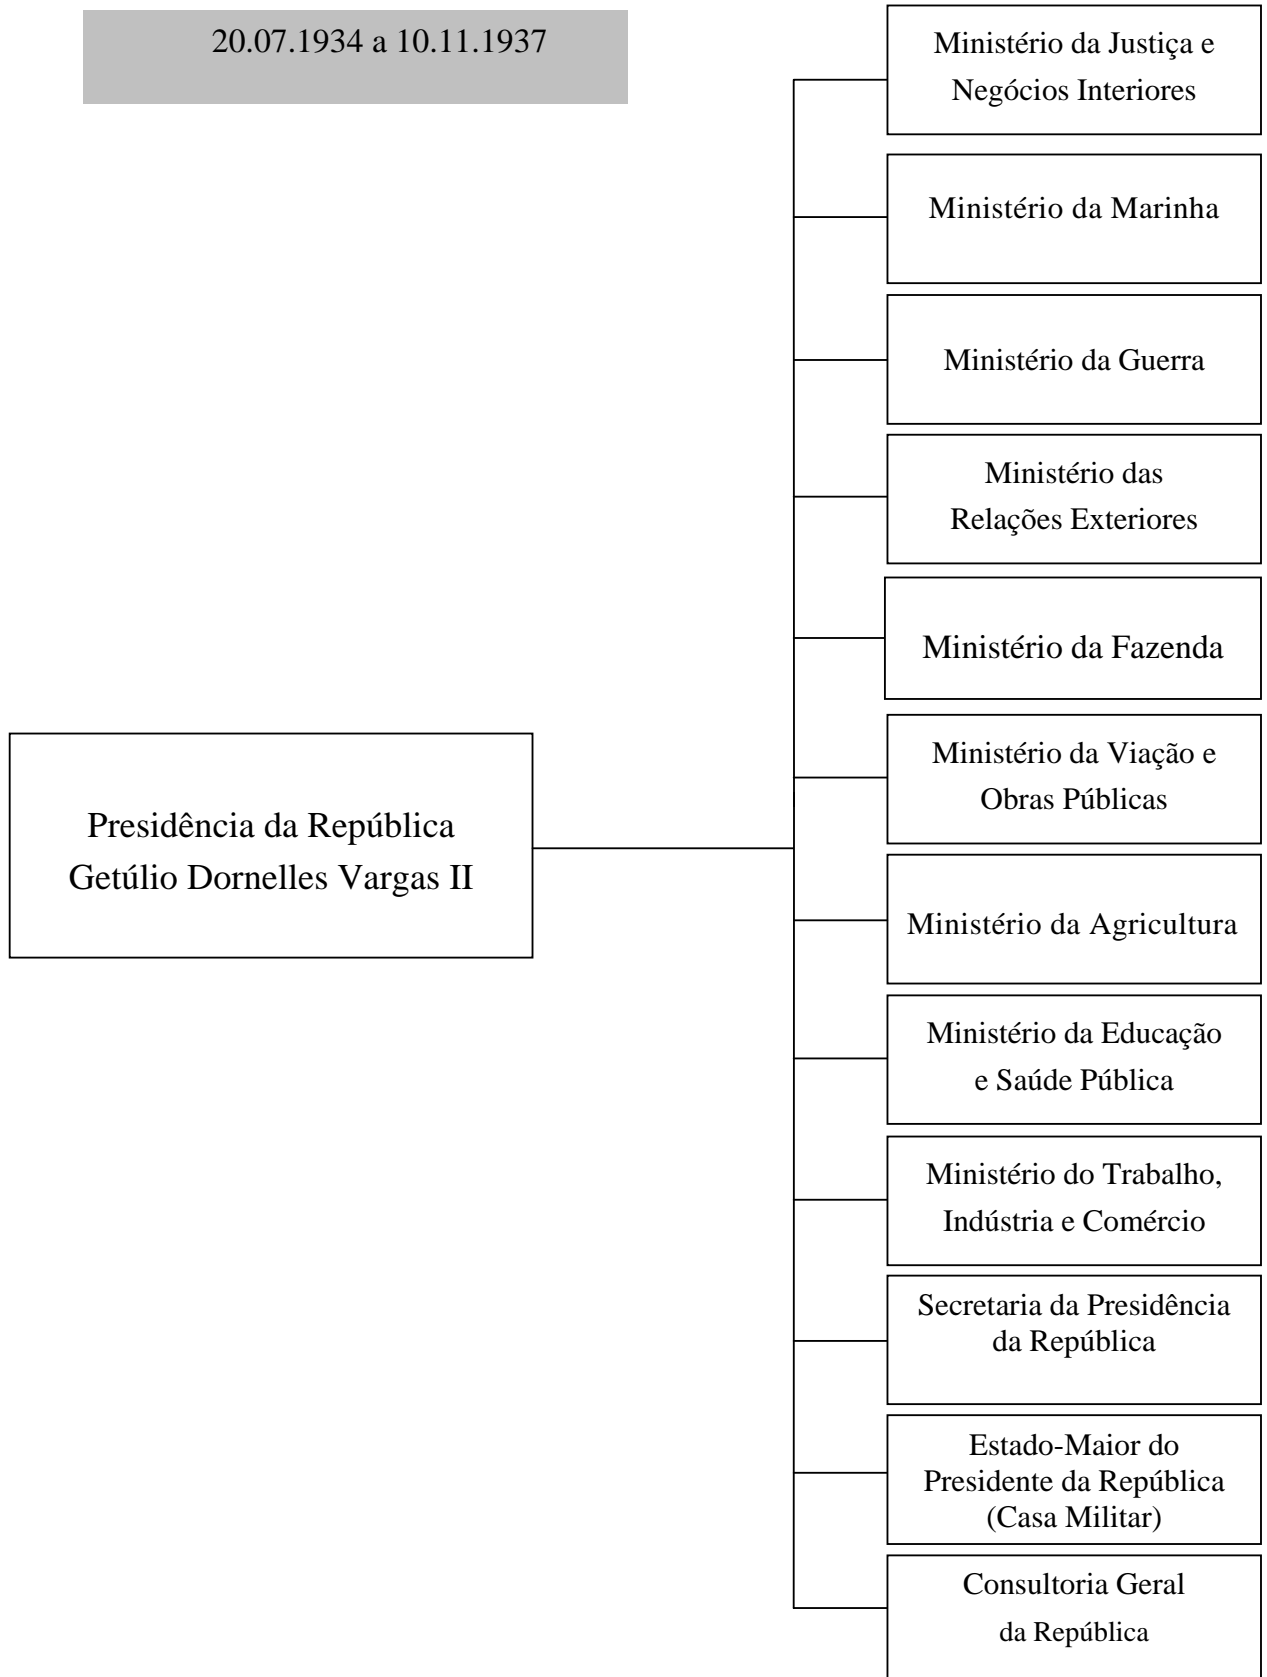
20.07.1934 a 10.11.1937

Presidência da República
Getúlio Dornelles Vargas II

Ministério da Justiça e Negócios Interiores

Ministério da Marinha

Ministério da Guerra

Ministério das Relações Exteriores

Ministério da Fazenda

Ministério da Viação e Obras Públicas

Ministério da Agricultura

Ministério da Educação e Saúde Pública

Ministério do Trabalho, Indústria e Comércio

Secretaria da Presidência da República

Estado-Maior do Presidente da República (Casa Militar)

Consultoria Geral da República